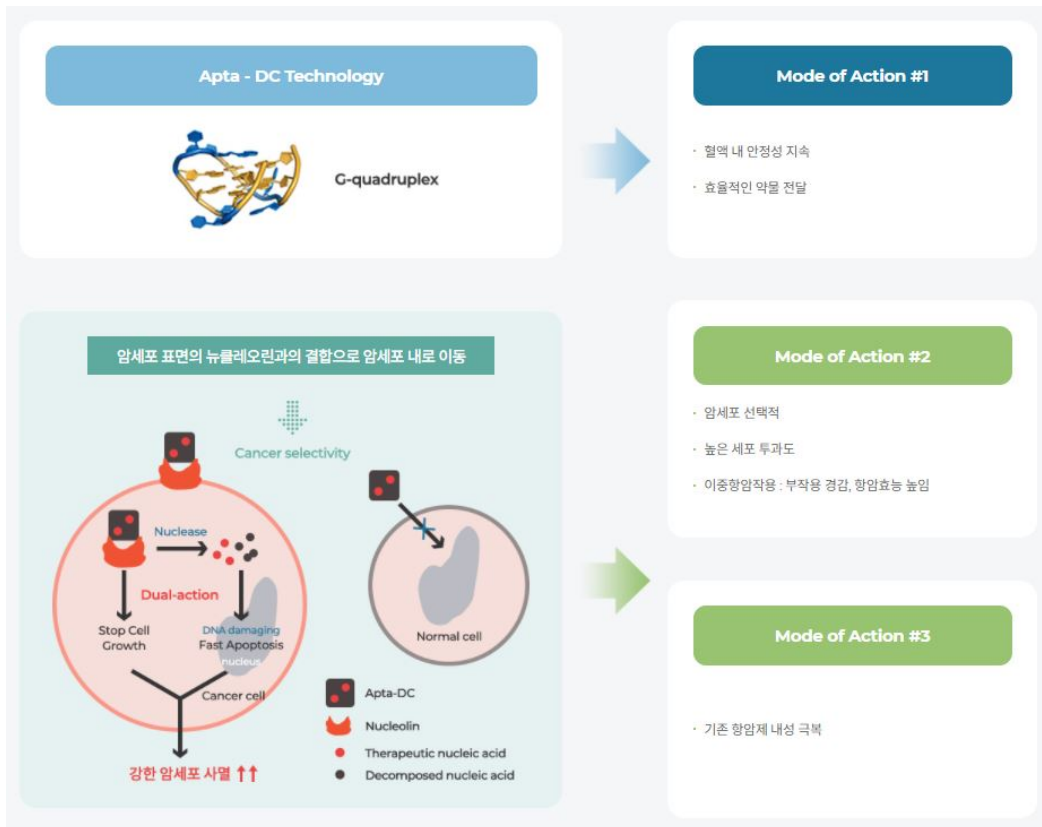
Apta - DC Technology

G-quadruplex

Mode of Action #1

· 혈액 내 안정성 지속

· 효율적인 약물 전달

암세포 표면의 뉴클레오린과의 결합으로 암세포 내로 이동

Cancer selectivity

Nuclease

Dual-action

Stop Cell Growth

DNA damaging
Fast Apoptosis

nucleus

Cancer cell

Normal cell

강한 암세포 사멸 ↑↑

Apta-DC

Nucleolin

Therapeutic nucleic acid

Decomposed nucleic acid

Mode of Action #2

· 암세포 선택적

· 높은 세포 투과도

· 이중항암작용 : 부작용 경감, 항암효능 높임

Mode of Action #3

· 기존 항암제 내성 극복